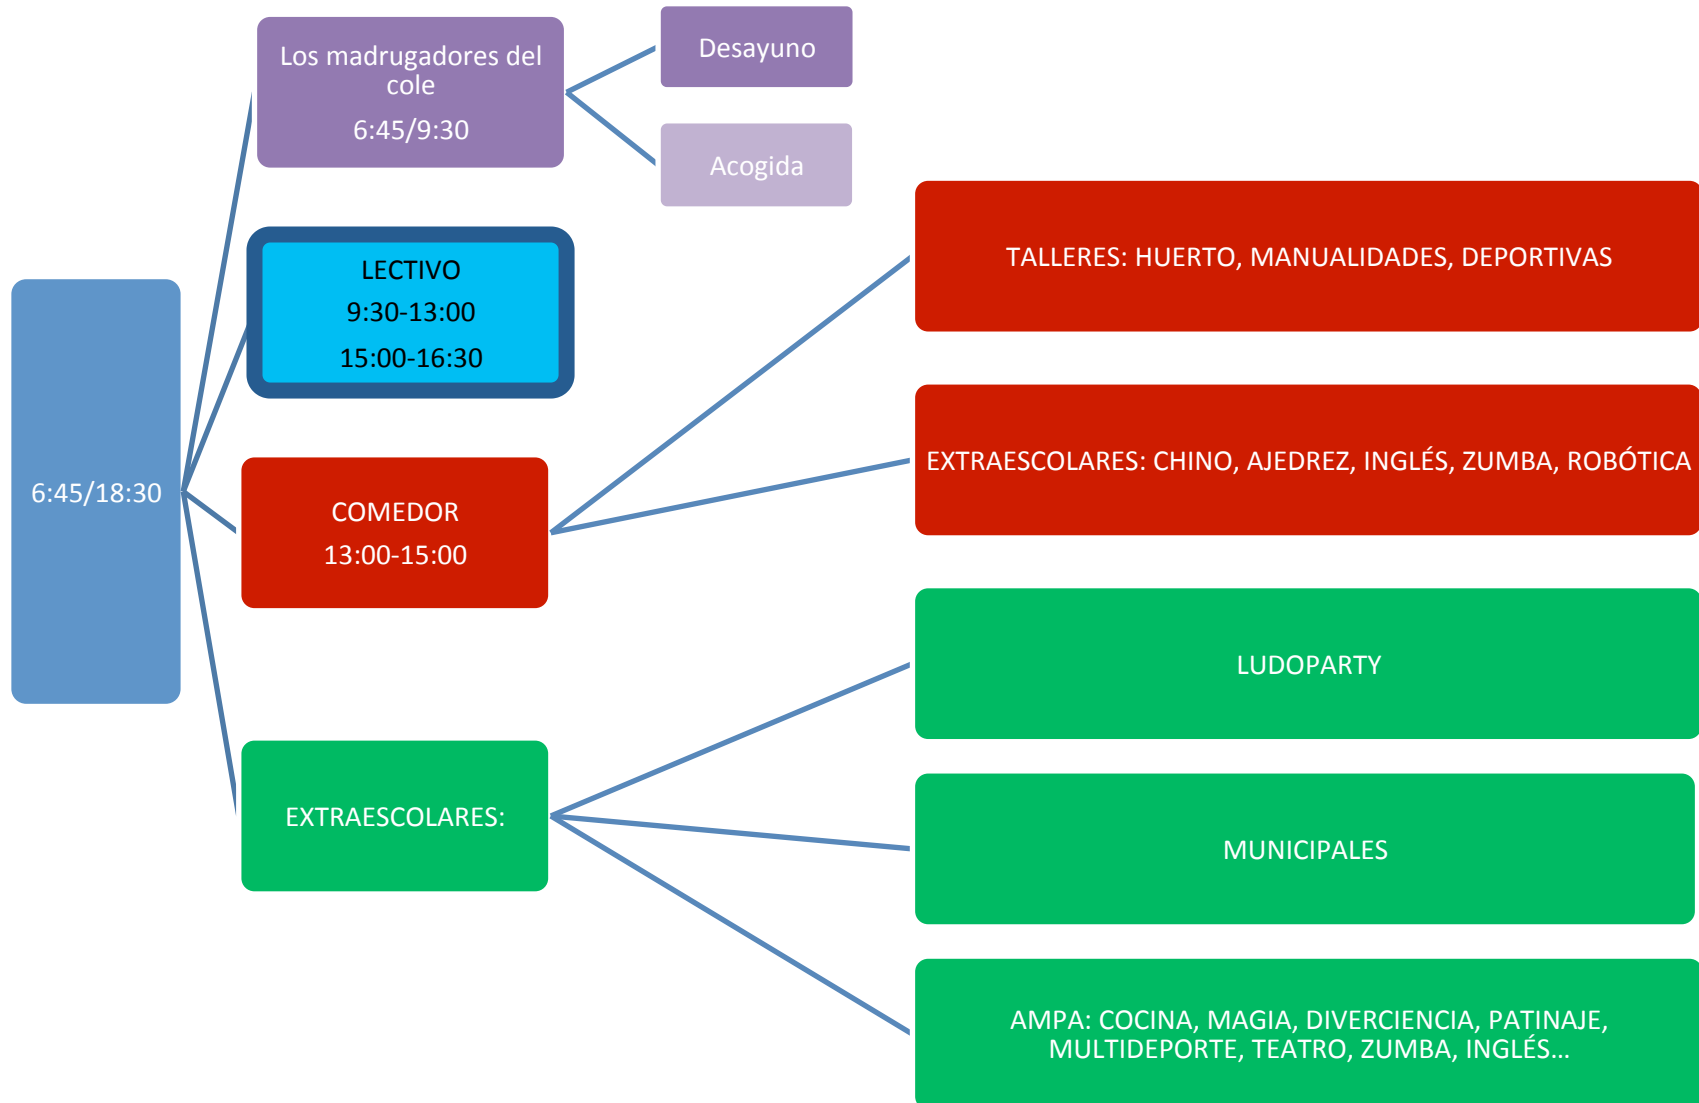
6:45/18:30

Los madrugadores del cole
6:45/9:30

Desayuno

Acogida

LECTIVO
9:30-13:00
15:00-16:30

COMEDOR
13:00-15:00

TALLERES: HUERTO, MANUALIDADES, DEPORTIVAS

EXTRAESCOLARES: CHINO, AJEDREZ, INGLÉS, ZUMBA, ROBÓTICA

EXTRAESCOLARES:

LUDOPARTY

MUNICIPALES

AMPA: COCINA, MAGIA, DIVERCIENCIA, PATINAJE, MULTIDEPORTE, TEATRO, ZUMBA, INGLÉS…